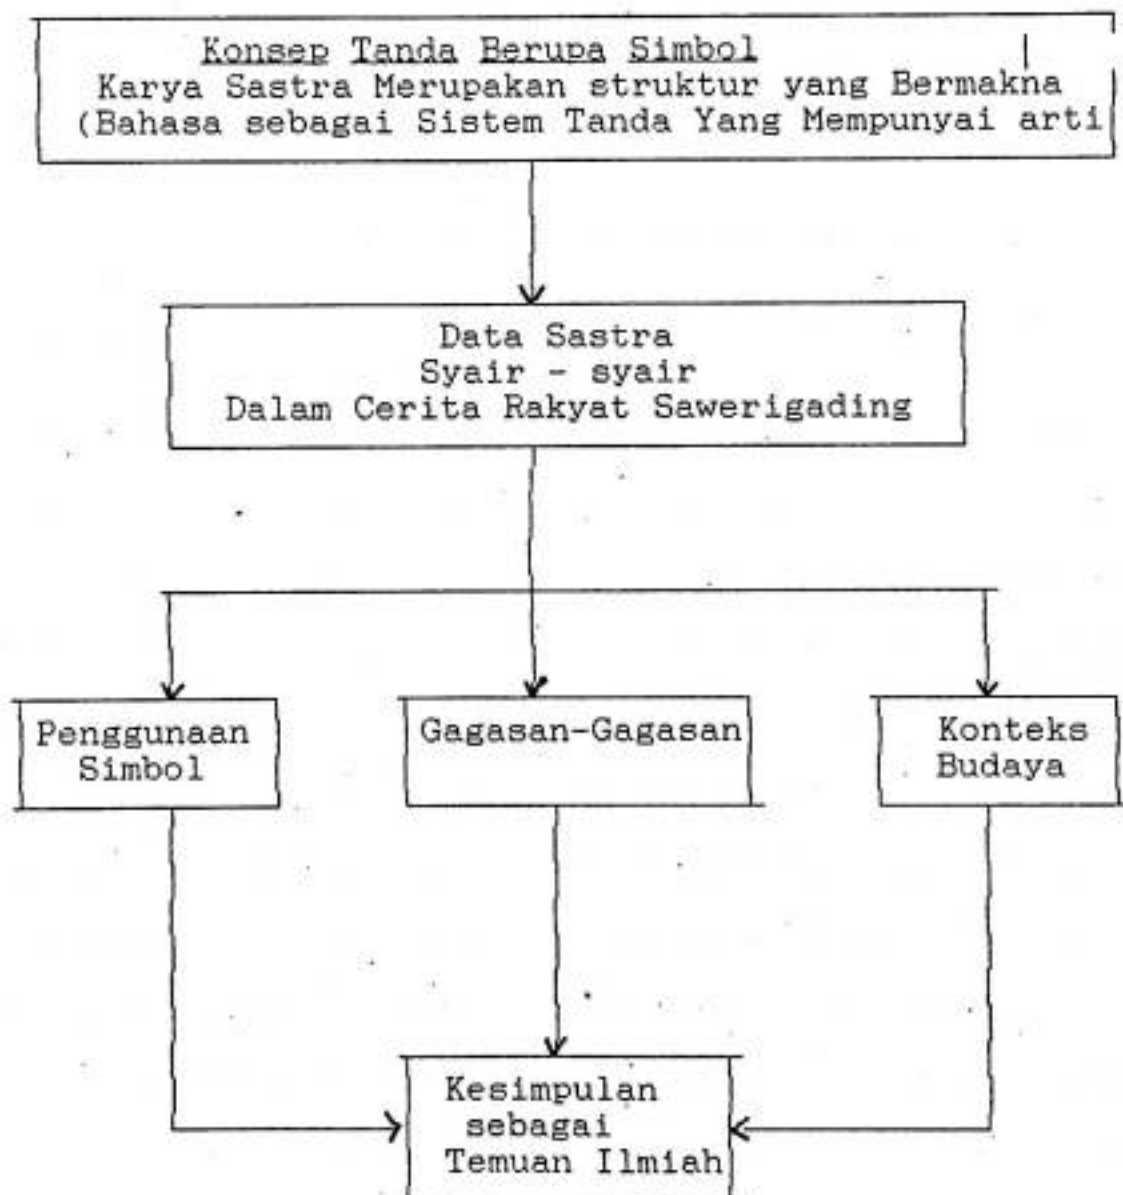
Konsep Tanda Berupa Simbol
Karya Sastra Merupakan struktur yang Bermakna
(Bahasa sebagai Sistem Tanda Yang Mempunyai arti

Data Sastra
Syair - syair
Dalam Cerita Rakyat Sawerigading

Penggunaan Simbol

Gagasan-Gagasan

Konteks Budaya

Kesimpulan sebagai Temuan Ilmiah